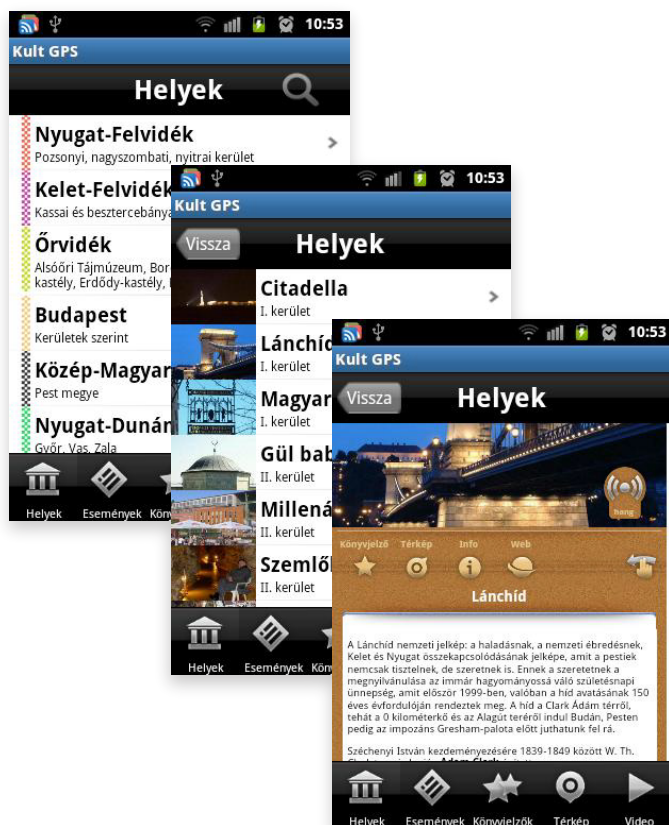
10:53
Kult GPS
Helyek
Nyugat-Felvidék
Pozsonyi, nagyszombati, nyitrai kerület
Kelet-Felvidék
Kassai és besztercebánya
Őrvidék
Alsóőri Tájmúzeum, Bor
kastély, Erdődy-kastély,
Budapest
Kerületek szerint
Közép-Magyar
Pest megye
Nyugat-Dunán
Győr, Vas, Zala
Helyek
Események
Könyv

10:53
Kult GPS
Vissza
Helyek
Citadella
I. kerület
Lánchíd
I. kerület
Magyar
I. kerület
Gül bab
II. kerület
Millená
II. kerület
Szemlő
II. kerület
Helyek
Események
Köny

10:53
Kult GPS
Vissza
Helyek
hang
Könyvjelző
Térkép
Info
Web
Lánchíd
A Lánchíd nemzeti jelkép: a haladásnak, a nemzeti ébredésnek, Kelet és Nyugat összekapcsolódásának jelképe, amit a pestiek nemcsak tisztelnek, de szeretnek is. Ennek a szeretetnek a megnyilvánulása az immár hagyományossá váló születésnapi ünnepség, amit először 1999-ben, valóban a híd avatásának 150 éves évfordulóján rendeztek meg. A híd a Clark Ádám térről, tehát a 0 kilométerkő és az Alagút teréről indul Budán, Pesten pedig az impozáns Gresham-palota előtt juthatunk fel rá.

Széchenyi István kezdeményezésére 1839-1849 között W. Th. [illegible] Adam Clark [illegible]
Helyek
Események
Könyvjelzők
Térkép
Video